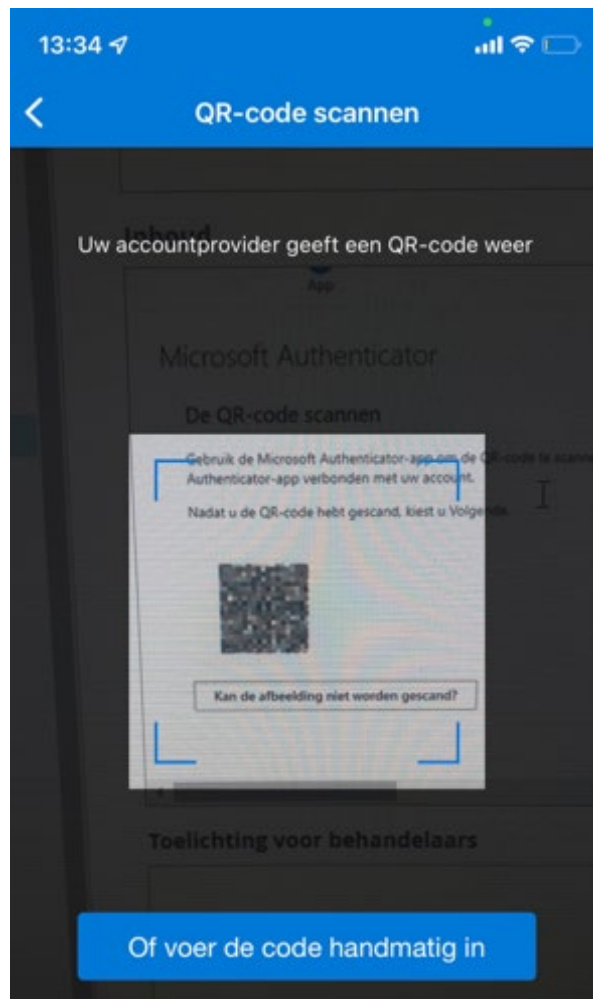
13:34

QR-code scannen

Inhoud

Uw accountprovider geeft een QR-code weer

App

Microsoft Authenticator

De QR-code scannen

Gebruik de Microsoft Authenticator-app om de QR-code te scann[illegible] Authenticator-app verbonden met uw account.

Nadat u de QR-code hebt gescand, kiest u Volgende.

Kan de afbeelding niet worden gescand?

Toelichting voor behandelaars

Of voer de code handmatig in